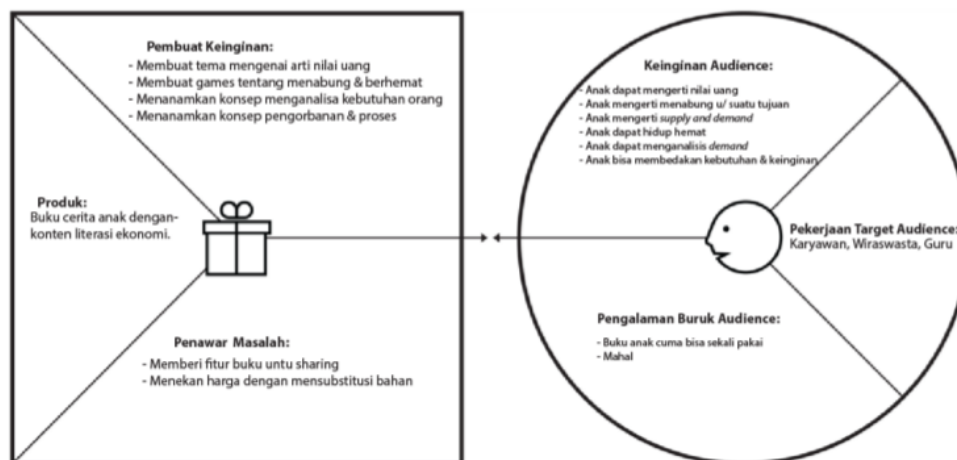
Pembuat Keinginan:
- Membuat tema mengenai arti nilai uang
- Membuat games tentang menabung & berhemat
- Menanamkan konsep menganalisa kebutuhan orang
- Menanamkan konsep pengorbanan & proses

Produk:
Buku cerita anak dengan-konten literasi ekonomi.

Penawar Masalah:
- Memberi fitur buku untu sharing
- Menekan harga dengan mensubstitusi bahan

Keinginan Audience:
- Anak dapat mengerti nilai uang
- Anak mengerti menabung u/ suatu tujuan
- Anak mengerti *supply and demand*
- Anak dapat hidup hemat
- Anak dapat menganalisis *demand*
- Anak bisa membedakan kebutuhan & keinginan

Pekerjaan Target Audience:
Karyawan, Wiraswasta, Guru

Pengalaman Buruk Audience:
- Buku anak cuma bisa sekali pakai
- Mahal